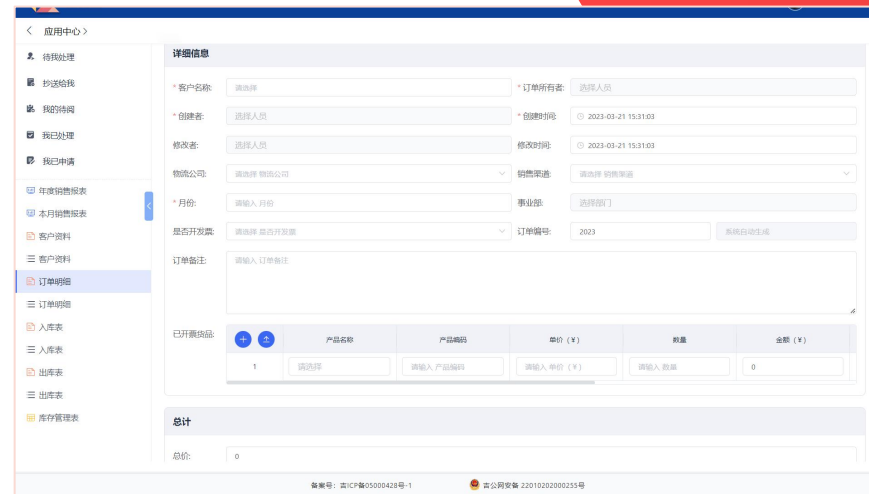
< 应用中心 >

待我处理
抄送给我
我的待阅
我已处理
我已申请

年度销售报表
本月销售报表
客户资料
客户资料
订单明细
订单明细
入库表
入库表
出库表
出库表
库存管理表

详细信息

* 客户名称: 请选择
* 订单所有者: 选择人员
* 创建者: 选择人员
* 创建时间: 2023-03-21 15:31:03
修改者: 选择人员
修改时间: 2023-03-21 15:31:03
物流公司: 请选择 物流公司
销售渠道: 请选择 销售渠道
* 月份: 请输入 月份
事业部: 选择部门
是否开发票: 请选择 是否开发票
订单编号: 2023 系统自动生成
订单备注: 请输入 订单备注

已开票货品:

| | 产品名称 | 产品编码 | 单价（¥） | 数量 | 金额（¥） |
|---|---|---|---|---|---|
| 1 | 请选择 | 请输入 产品编码 | 请输入 单价（¥） | 请输入 数量 | 0 |

总计

总价: 0

备案号：吉ICP备05000428号-1 吉公网安备 22010202000255号